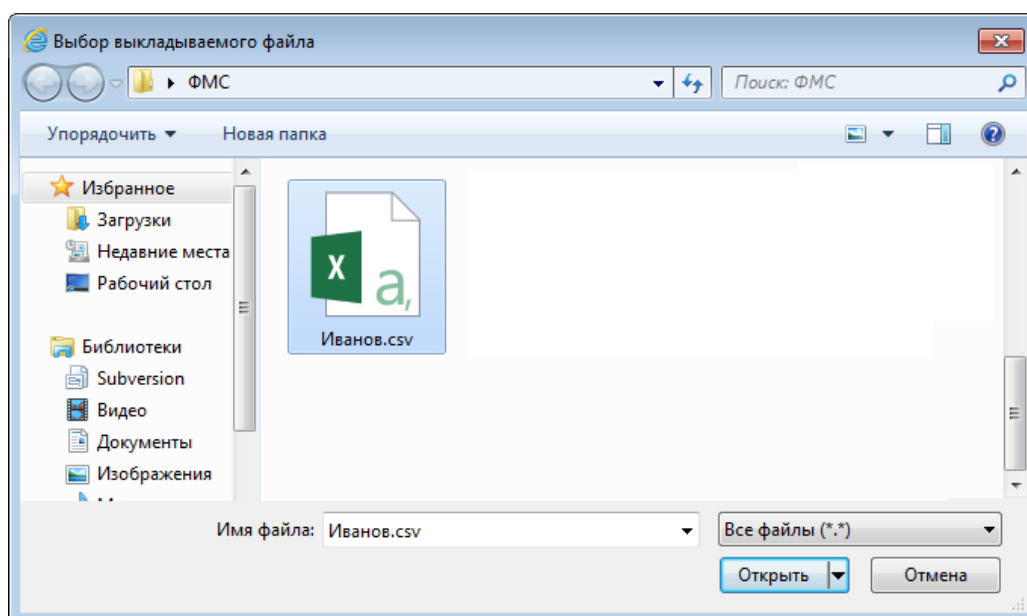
Выбор выкладываемого файла

ФМС

Поиск: ФМС

Упорядочить ▾

Новая папка

Избранное

Загрузки

Недавние места

Рабочий стол

Библиотеки

Subversion

Видео

Документы

Изображения

X

a,

Иванов.csv

Имя файла: Иванов.csv

Все файлы (*.*)

Открыть

Отмена